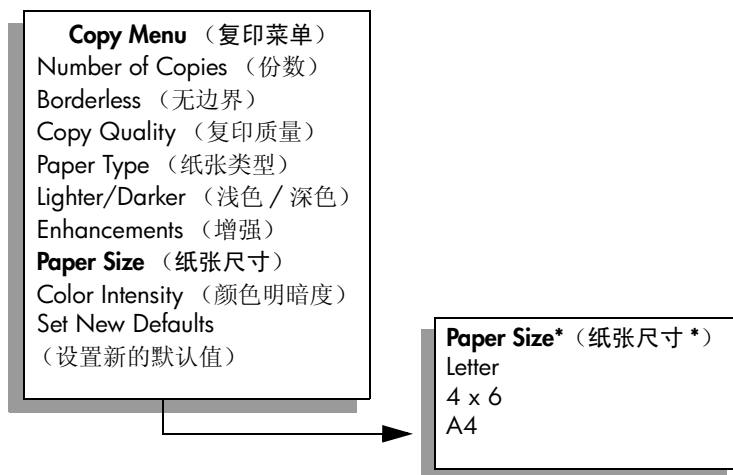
Copy Menu （复印菜单）
Number of Copies （份数）
Borderless （无边界）
Copy Quality （复印质量）
Paper Type （纸张类型）
Lighter/Darker （浅色 / 深色）
Enhancements （增强）
Paper Size （纸张尺寸）
Color Intensity （颜色明暗度）
Set New Defaults
（设置新的默认值）

Paper Size*（纸张尺寸 *）
Letter
4 x 6
A4